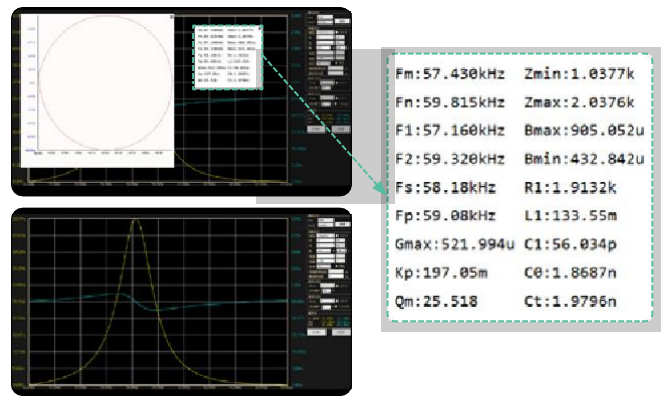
Fm:57.430kHz Zmin:1.0377k
Fn:59.815kHz Zmax:2.0376k
F1:57.160kHz Bmax:905.052u
F2:59.320kHz Bmin:432.842u
Fs:58.18kHz R1:1.9132k
Fp:59.08kHz L1:133.55m
Gmax:521.994u C1:56.034p
Kp:197.05m C0:1.8687n
Qm:25.518 Ct:1.9796n